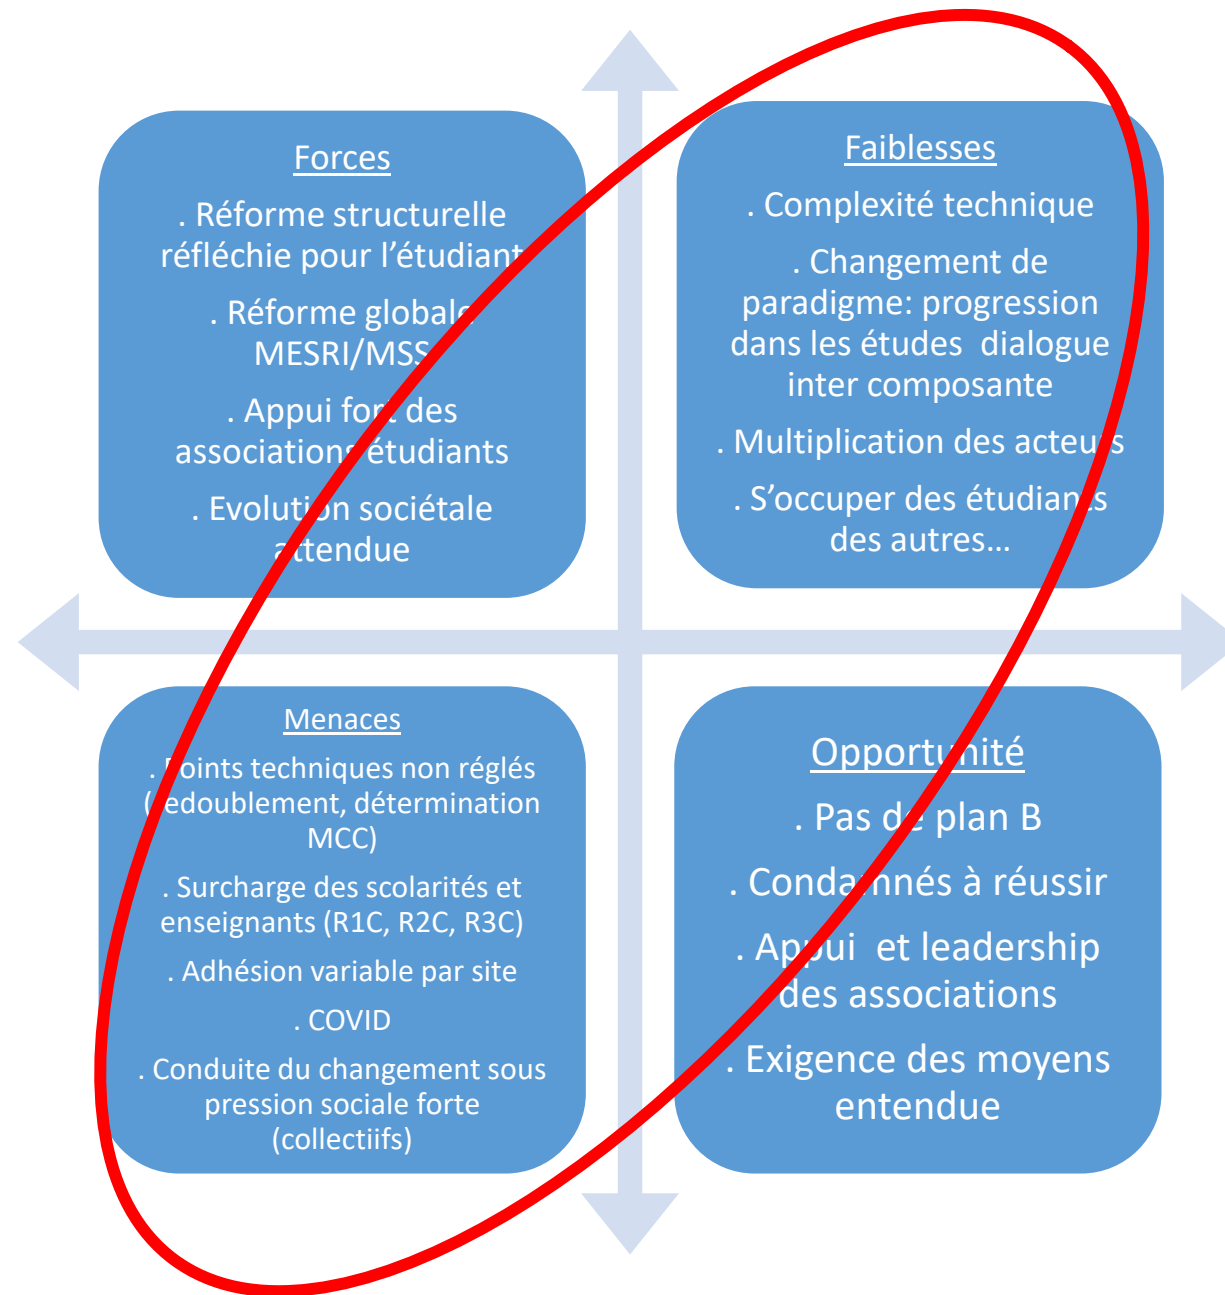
Forces

. Réforme structurelle réfléchie pour l'étudiant

. Réforme globale MESRI/MSS

. Appui fort des associations étudiants

. Evolution sociétale attendue

Faiblesses

. Complexité technique

. Changement de paradigme: progression dans les études dialogue inter composante

. Multiplication des acteurs

. S'occuper des étudiants des autres…

Menaces

. Points techniques non réglés (redoublement, détermination MCC)

. Surcharge des scolarités et enseignants (R1C, R2C, R3C)

. Adhésion variable par site

. COVID

. Conduite du changement sous pression sociale forte (collectiifs)

Opportunité

. Pas de plan B

. Condamnés à réussir

. Appui et leadership des associations

. Exigence des moyens entendue